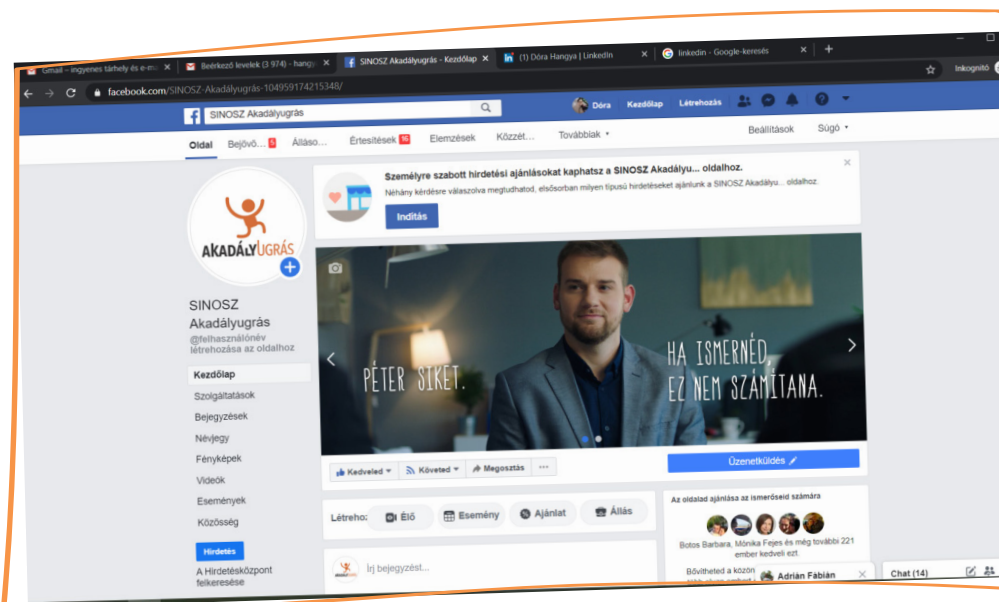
Gmail – ingyenes tárhely és e-m ×
Beérkező levelek (3 974) - hangy ×
SINOSZ Akadályugrás - Kezdőlap ×
(1) Dóra Hangya | LinkedIn ×
linkedin - Google-keresés ×
+

facebook.com/SINOSZ-Akadályugrás-104959174215348/

Inkognitó

SINOSZ Akadályugrás

Dóra Kezdőlap Létrehozás

Oldal Bejövő... 5 Álláso... Értesítések 10 Elemzések Közzét... Továbbiak ▾ Beállítások Súgó ▾

AKADÁLYUGRÁS

SINOSZ Akadályugrás
@felhasználónév létrehozása az oldalhoz

Kezdőlap
Szolgáltatások
Bejegyzések
Névjegy
Fényképek
Videók
Események
Közösség

Hirdetés

A Hirdetésközpont felkeresése

Személyre szabott hirdetési ajánlásokat kaphatsz a SINOSZ Akadályu... oldalhoz.
Néhány kérdésre válaszolva megtudhatod, elsősorban milyen típusú hirdetéseket ajánlunk a SINOSZ Akadályu... oldalhoz.
Indítás

PÉTER SIKET.
HA ISMERNÉD, EZ NEM SZÁMÍTANA.

Kedveled ▾ Követed ▾ Megosztás ...
Üzenetküldés

Létrehoz Élő Esemény Ajánlat Állás

Írj bejegyzést...

Az oldalad ajánlása az ismerőseid számára

Botos Barbara, Mónika Fejes és még további 221 ember kedveli ezt.

Bővítheted a közön

Adrián Fábián ×

Chat (14)